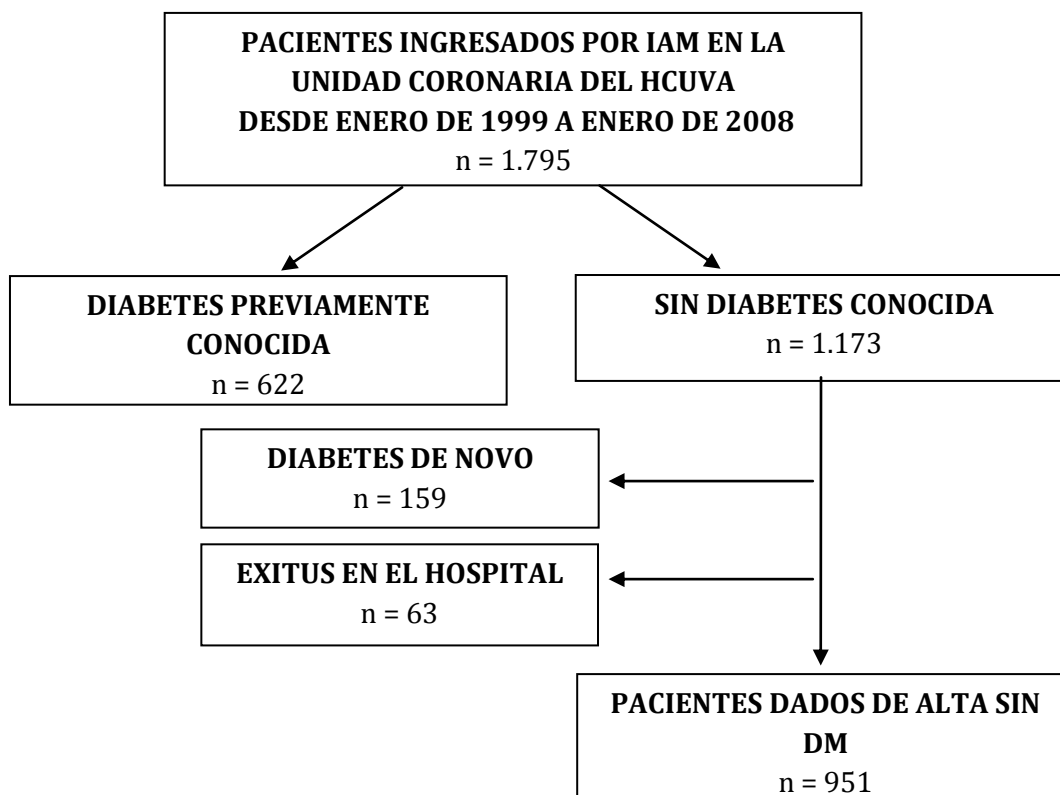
PACIENTES INGRESADOS POR IAM EN LA UNIDAD CORONARIA DEL HCUVA DESDE ENERO DE 1999 A ENERO DE 2008
n = 1.795

DIABETES PREVIAMENTE CONOCIDA
n = 622

SIN DIABETES CONOCIDA
n = 1.173

DIABETES DE NOVO
n = 159

EXITUS EN EL HOSPITAL
n = 63

PACIENTES DADOS DE ALTA SIN DM
n = 951